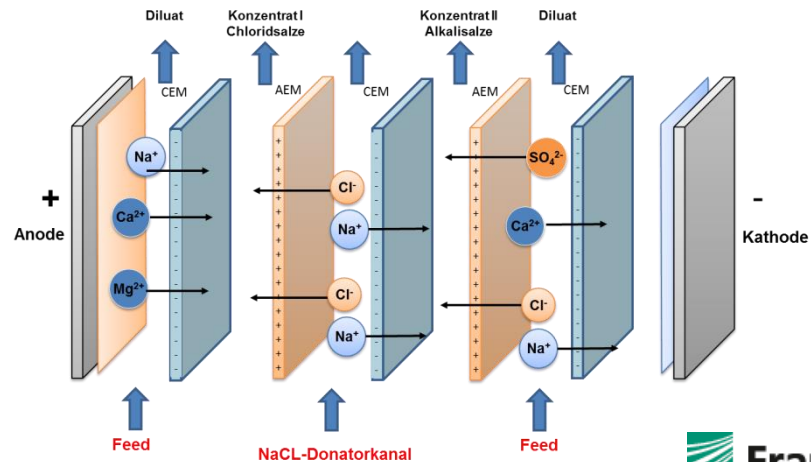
Diluat

Konzentrat I
Chloridsalze

Konzentrat II
Alkalisalze

Diluat

CEM

AEM

CEM

AEM

CEM

+

Anode

$Na^+$

$Ca^{2+}$

$Mg^{2+}$

$Cl^-$

$Na^+$

$Cl^-$

$Na^+$

$SO_4^{2-}$

$Ca^{2+}$

$Cl^-$

$Na^+$

-

Kathode

Feed

NaCL-Donatorkanal

Feed

Fra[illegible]